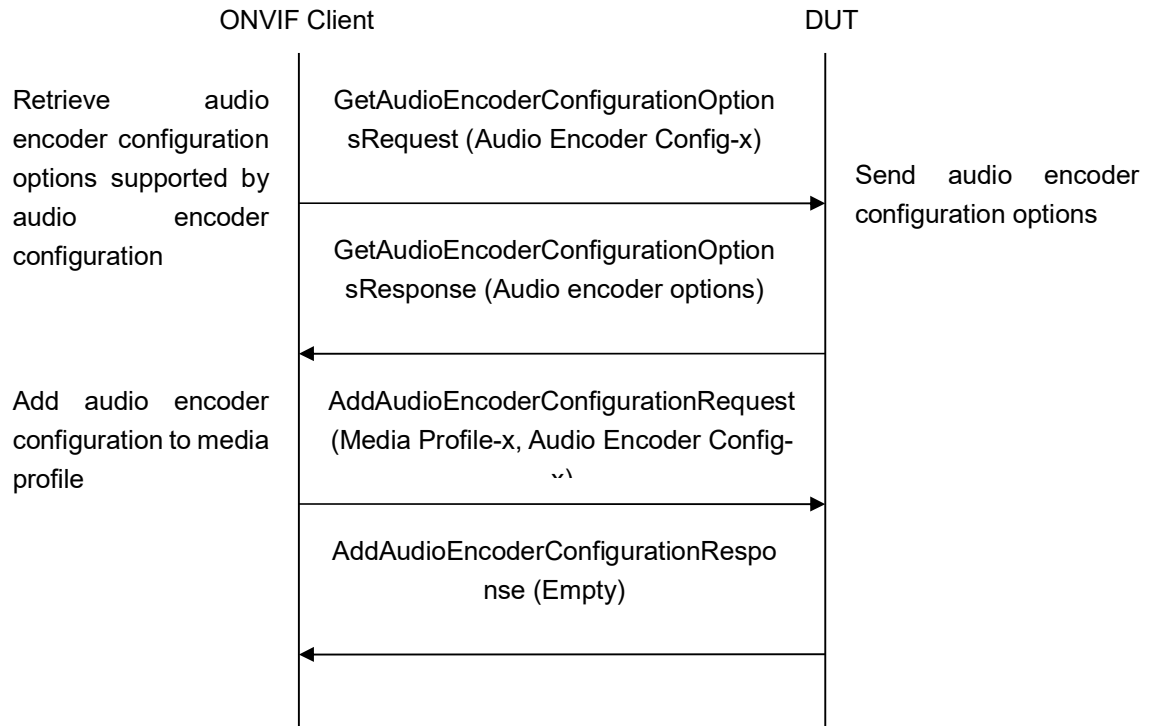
ONVIF Client

DUT

Retrieve audio encoder configuration options supported by audio encoder configuration

GetAudioEncoderConfigurationOptionsRequest (Audio Encoder Config-x)

Send audio encoder configuration options

GetAudioEncoderConfigurationOptionsResponse (Audio encoder options)

Add audio encoder configuration to media profile

AddAudioEncoderConfigurationRequest (Media Profile-x, Audio Encoder Config-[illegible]

AddAudioEncoderConfigurationResponse (Empty)